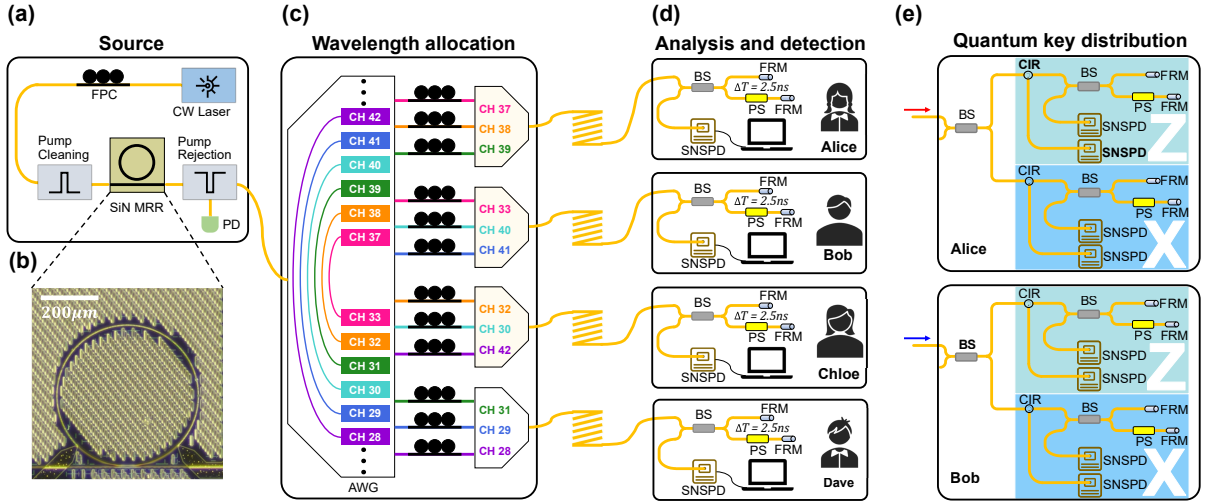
(a)

Source

FPC

CW Laser

Pump Cleaning

SiN MRR

Pump Rejection

PD

(b)

200μm

(c)

Wavelength allocation

CH 42
CH 41
CH 40
CH 39
CH 38
CH 37
CH 33
CH 32
CH 31
CH 30
CH 29
CH 28

AWG

CH 37
CH 38
CH 39

CH 33
CH 40
CH 41

CH 32
CH 30
CH 42

CH 31
CH 29
CH 28

(d)

Analysis and detection

BS
FRM
$\Delta T = 2.5ns$
PS FRM
SNSPD
Alice

BS
FRM
$\Delta T = 2.5ns$
PS FRM
SNSPD
Bob

BS
FRM
$\Delta T = 2.5ns$
PS FRM
SNSPD
Chloe

BS
FRM
$\Delta T = 2.5ns$
PS FRM
SNSPD
Dave

(e)

Quantum key distribution

BS
CIR
BS
FRM
PS FRM
SNSPD
SNSPD
Z
CIR
BS
FRM
PS FRM
SNSPD
SNSPD
X
Alice

BS
CIR
BS
FRM
PS FRM
SNSPD
SNSPD
Z
CIR
BS
FRM
PS FRM
SNSPD
SNSPD
X
Bob